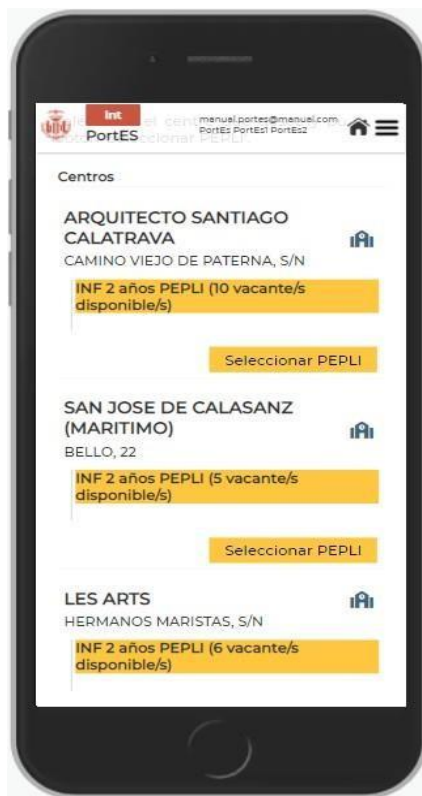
Int
PortES
manual.portes@manual.com
PortEs PortEs1 PortEs2

Centros

ARQUITECTO SANTIAGO CALATRAVA
CAMINO VIEJO DE PATERNA, S/N
INF 2 años PEPLI (10 vacante/s disponible/s)
Seleccionar PEPLI

SAN JOSE DE CALASANZ (MARITIMO)
BELLO, 22
INF 2 años PEPLI (5 vacante/s disponible/s)
Seleccionar PEPLI

LES ARTS
HERMANOS MARISTAS, S/N
INF 2 años PEPLI (6 vacante/s disponible/s)